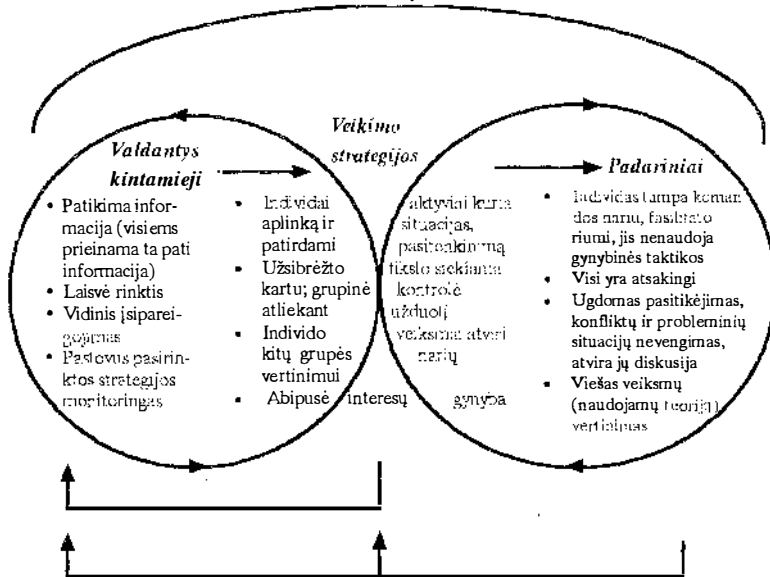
Valdantys kintamieji

Veikimo strategijos

Padariniai

• Patikima informacija (visiems prieinama ta pati informacija)
• Laisvė rinktis
• Vidinis įsipareigojimas
• Pastovus pasirinktos strategijos monitoringas

• Individai aplinką ir patirdami aktyviai kuria situacijas,
• Užsibrėžto kartu; grupinė atliekant pasiekimų tikslo siekiant kontrolė užduotį
• Individo kitų grupės vertinimui veiksmai atveri narių
• Abipusė interesų gynyba

• Individas tampa komandos nariu, fasilitatoriumi, jis nenaudoja gynybinės taktikos
• Visi yra atsakingi
• Ugdomas pasitikėjimas, konfliktų ir probleminių situacijų nevengimas, atvira jų diskusija
• Viešas veiksmų (naudojamų teorijų) vertinimas